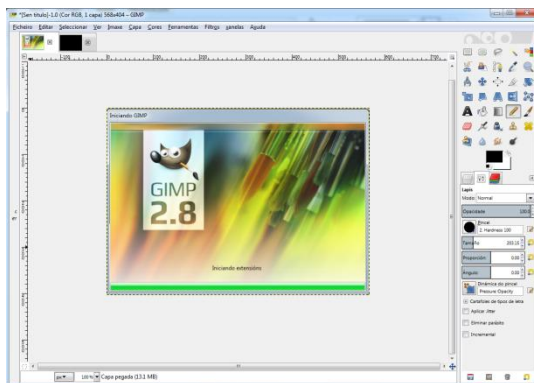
*[Sin título]-1.0 (Cor RGB, 1 capa) 568x404 – GIMP

Fichelro Editar Seleccionar Ver Imaxe Capa Cores Ferramentas Filtros Xanelas Axuda

Iniciando GIMP

GIMP
2.8

Iniciando extensións

Lapis
Modo: Normal
Opacidade 100.0
Pincel
2. Hardness 100
Tamaño 20.00
Proporción 0.00
Ángulo 0.00
Dinámica do pincel
Pressure Opacity
Cetellons de tipos de letra
Aplicar Jitter
Eliminar padaño
Incremental

px 100 % Capa pegada (131 MB)